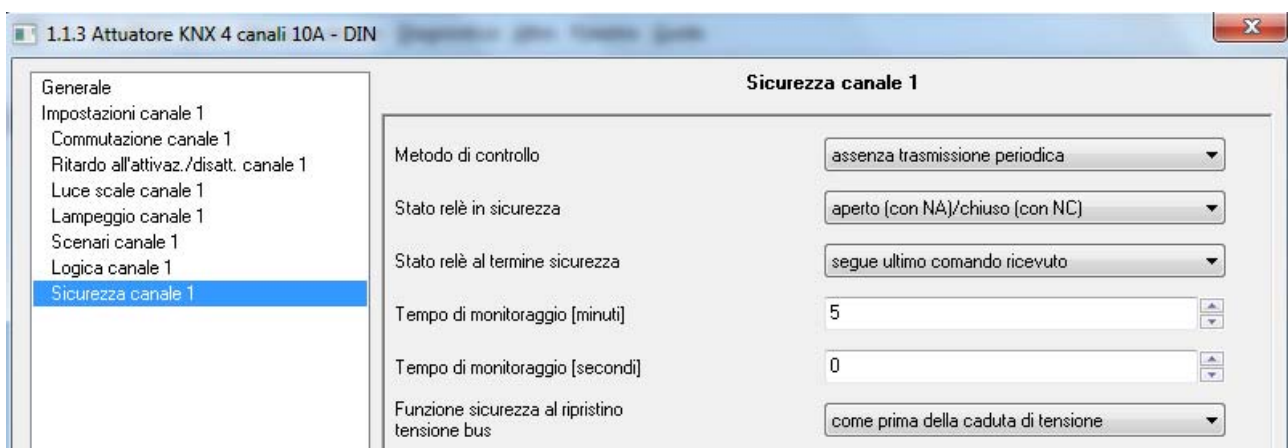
1.1.3 Attuatore KNX 4 canali 10A - DIN

Generale
Impostazioni canale 1
Commutazione canale 1
Ritardo all'attivaz./disatt. canale 1
Luce scale canale 1
Lampeggio canale 1
Scenari canale 1
Logica canale 1
Sicurezza canale 1

Sicurezza canale 1

| | |
|---|---|
| Metodo di controllo | assenza trasmissione periodica |
| Stato relè in sicurezza | aperto (con NA)/chiuso (con NC) |
| Stato relè al termine sicurezza | segue ultimo comando ricevuto |
| Tempo di monitoraggio [minuti] | 5 |
| Tempo di monitoraggio [secondi] | 0 |
| Funzione sicurezza al ripristino tensione bus | come prima della caduta di tensione |